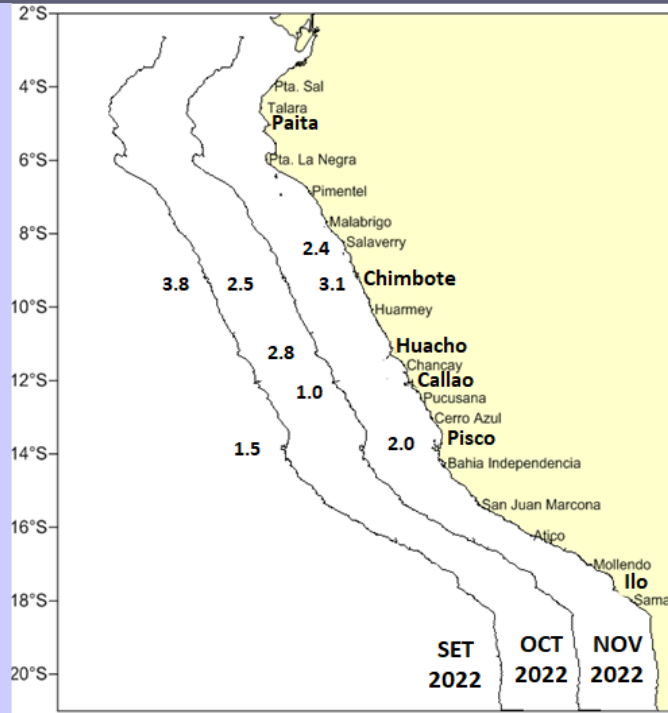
2°S
4°S
6°S
8°S
10°S
12°S
14°S
16°S
18°S
20°S

Pta. Sal
Talara
Paita
Pta. La Negra
Pimentel
Malabrigo
Salaverry
Chimbote
Huarmey
Huacho
Chancay
Callao
Pucusana
Cerro Azul
Pisco
Bahia Independencia
San Juan Marcona
Atico
Mollendo
Ilo
Sama

2.4
3.8
2.5
3.1
2.8
1.0
2.0
1.5

SET 2022
OCT 2022
NOV 2022